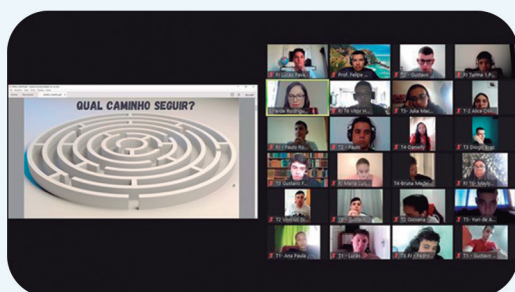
QUAL CAMINHO SEGUIR?

T1 - Lucas Pavan
Prof. Felipe
T1 - Gustavo
T1 Turma 1 P.
T1 - Paulo
T2 - Júlia Mo
T4 - Danielly
T2 - Paulo Ro
T3 - Diogo
T1 - Gustavo F.
T2 - Maria Luí
T4 - Bruna Medei
T2 - Vinicius
T2 - Giovana
T2 - Yuri de
T1 - Ana Paula
T1 - Lucas
T1 - Gustavo